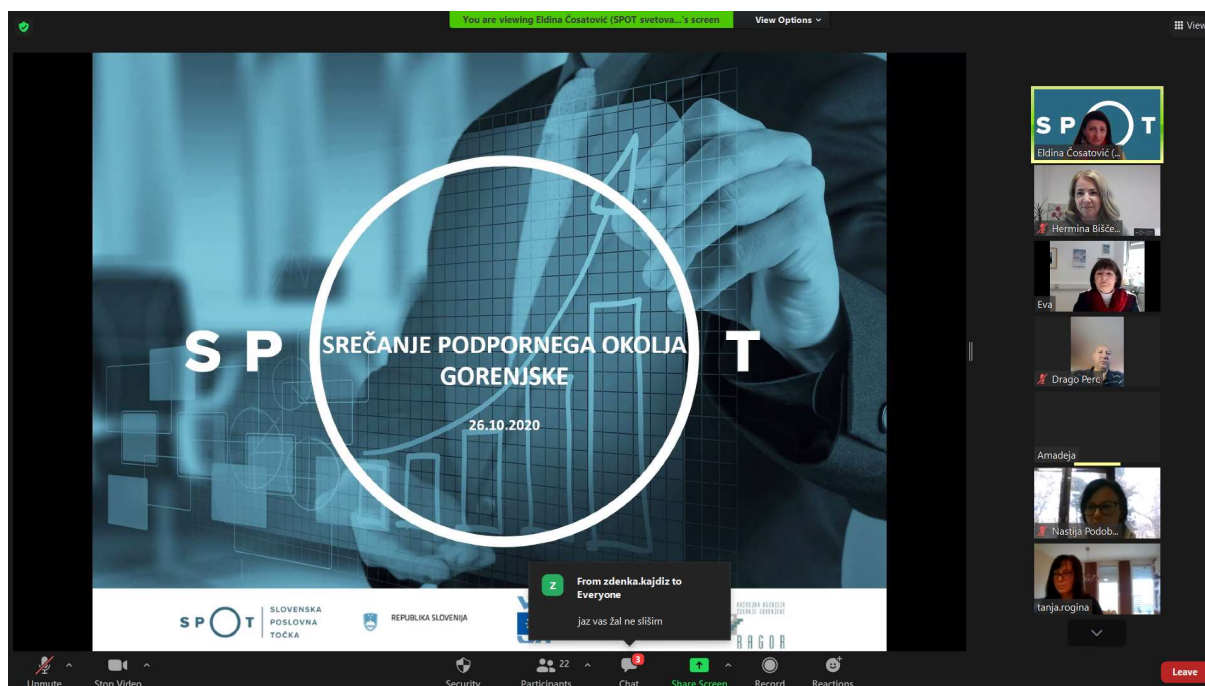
You are viewing Eldina Ćosatović (SPOT svetova...'s screen

View Options

View

S P T

SREČANJE PODPORNEGA OKOLJA GORENJSKE

26.10.2020

S P T SLOVENSKA POSLOVNA TOČKA

REPUBLIKA SLOVENIJA

RAGOR

Z

From zdenka.kajdiz to Everyone

jaz vas žal ne slišim

S P T

Eldina Ćosatović (...

Hermina Bišće...

Eva

Drago Perc

Amadeja

Nastija Podob...

tanja.rogina

Unmute

Stop Video

Security

22

Participants

3

Chat

Share Screen

Record

Reactions

Leave